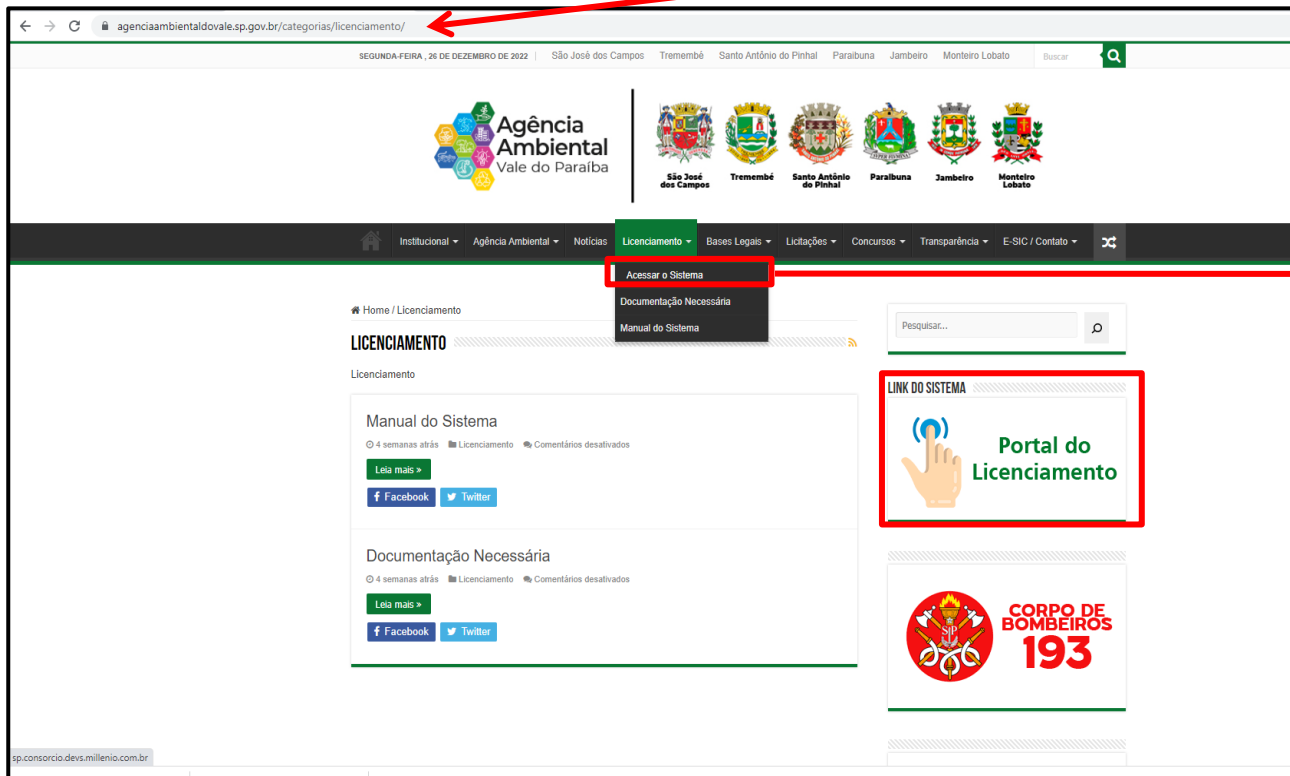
agenciaambientaldovale.sp.gov.br/categorias/licenciamento/

SEGUNDA-FEIRA , 26 DE DEZEMBRO DE 2022 | São José dos Campos Tremembé Santo Antônio do Pinhal Paraibuna Jambeiro Monteiro Lobato Buscar

Agência Ambiental Vale do Paraíba

São José dos Campos Tremembé Santo Antônio do Pinhal Paraibuna Jambeiro Monteiro Lobato

Institucional Agência Ambiental Notícias Licenciamento Bases Legais Licitações Concursos Transparência E-SIC / Contato

Acessar o Sistema
Documentação Necessária
Manual do Sistema

Home / Licenciamento

LICENCIAMENTO

Licenciamento

Manual do Sistema

4 semanas atrás Licenciamento Comentários desativados

Leia mais »

Facebook Twitter

Documentação Necessária

4 semanas atrás Licenciamento Comentários desativados

Leia mais »

Facebook Twitter

Pesquisar...

LINK DO SISTEMA

Portal do Licenciamento

CORPO DE BOMBEIROS 193

sp.consorcio.devs.millenio.com.br